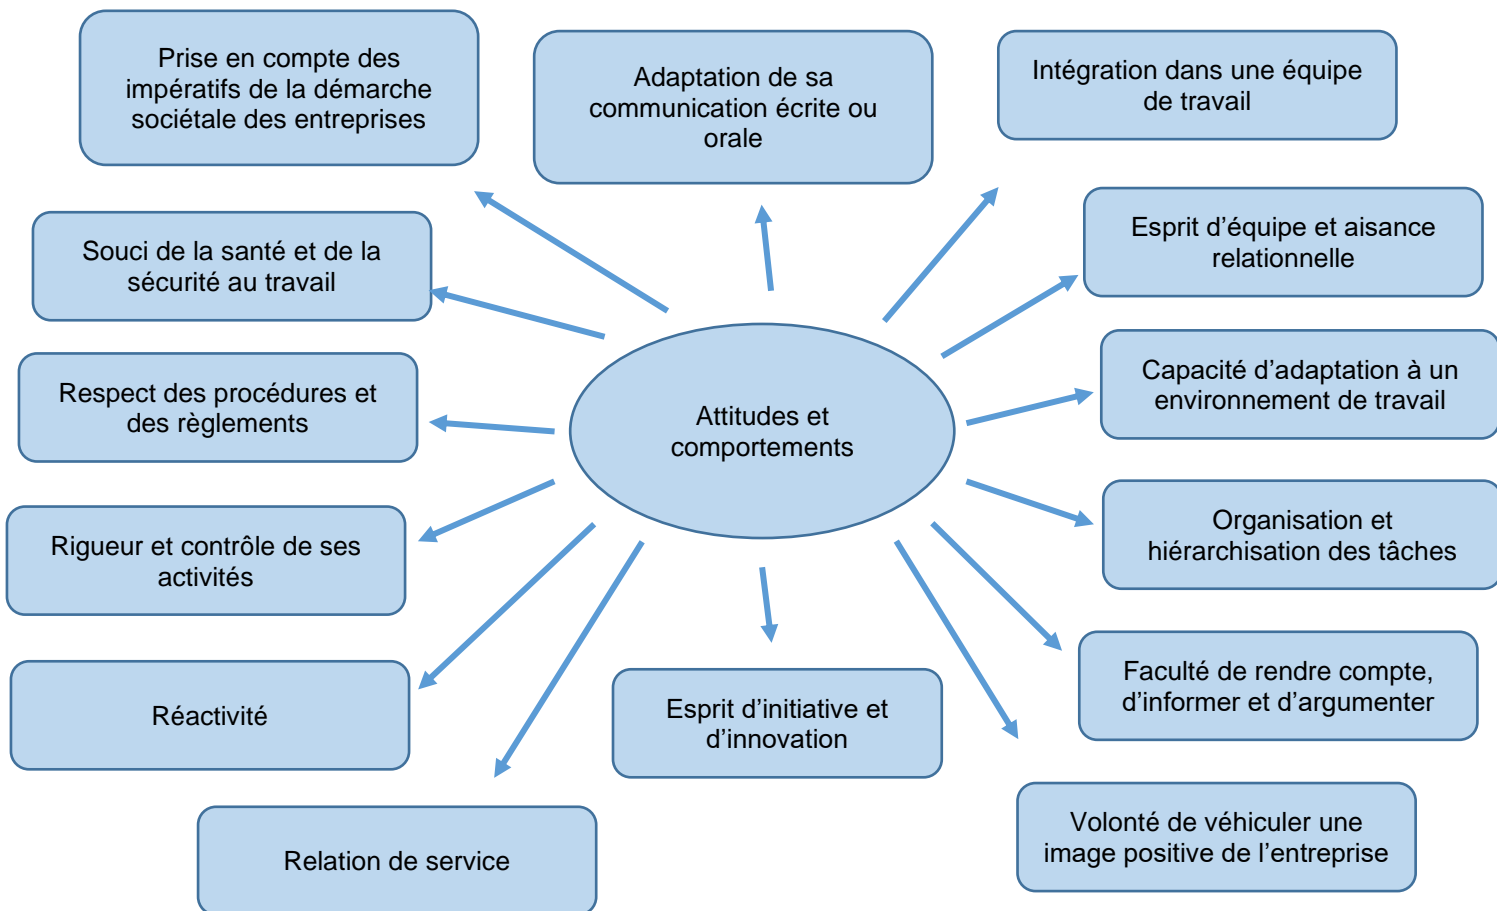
Prise en compte des impératifs de la démarche sociétale des entreprises

Adaptation de sa communication écrite ou orale

Intégration dans une équipe de travail

Souci de la santé et de la sécurité au travail

Esprit d'équipe et aisance relationnelle

Respect des procédures et des règlements

Attitudes et comportements

Capacité d'adaptation à un environnement de travail

Rigueur et contrôle de ses activités

Organisation et hiérarchisation des tâches

Réactivité

Faculté de rendre compte, d'informer et d'argumenter

Esprit d'initiative et d'innovation

Relation de service

Volonté de véhiculer une image positive de l'entreprise